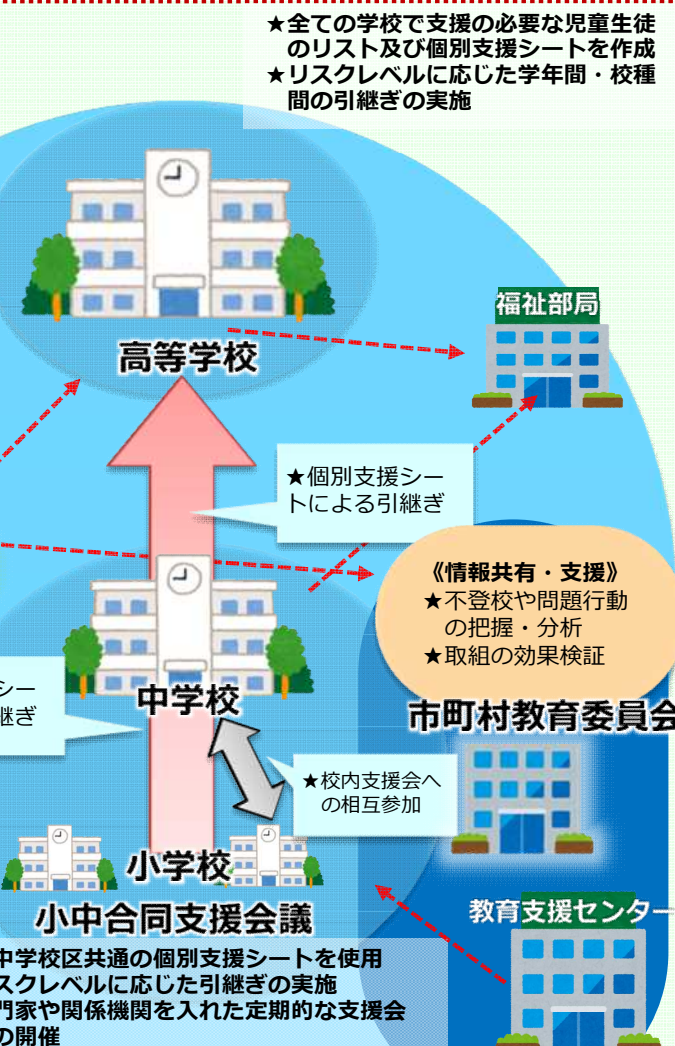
★全ての学校で支援の必要な児童生徒のリスト及び個別支援シートを作成
★リスクレベルに応じた学年間・校種間の引継ぎの実施

高等学校

福祉部局

★個別支援シートによる引継ぎ

《情報共有・支援》
★不登校や問題行動の把握・分析
★取組の効果検証

シー
継ぎ

中学校

市町村教育委員会

★校内支援会への相互参加

小学校

小中合同支援会議

教育支援センター

中学校区共通の個別支援シートを使用
スクレベルに応じた引継ぎの実施
門家や関係機関を入れた定期的な支援会の開催